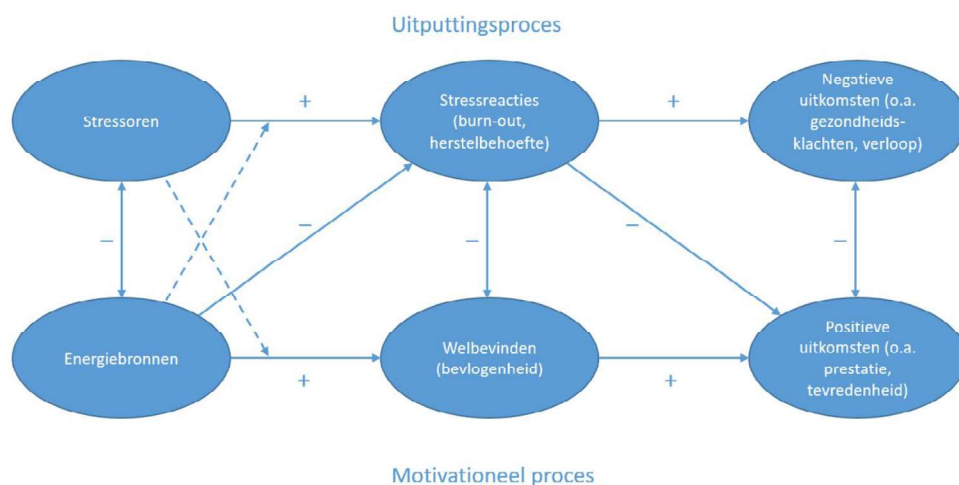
Uitputtingsproces

Stressoren

+

Stressreacties (burn-out, herstelbehoefte)

+

Negatieve uitkomsten (o.a. gezondheidsklachten, verloop)

–

–

–

–

–

Energiebronnen

+

Welbevinden (bevlogenheid)

+

Positieve uitkomsten (o.a. prestatie, tevredenheid)

Motivationeel proces